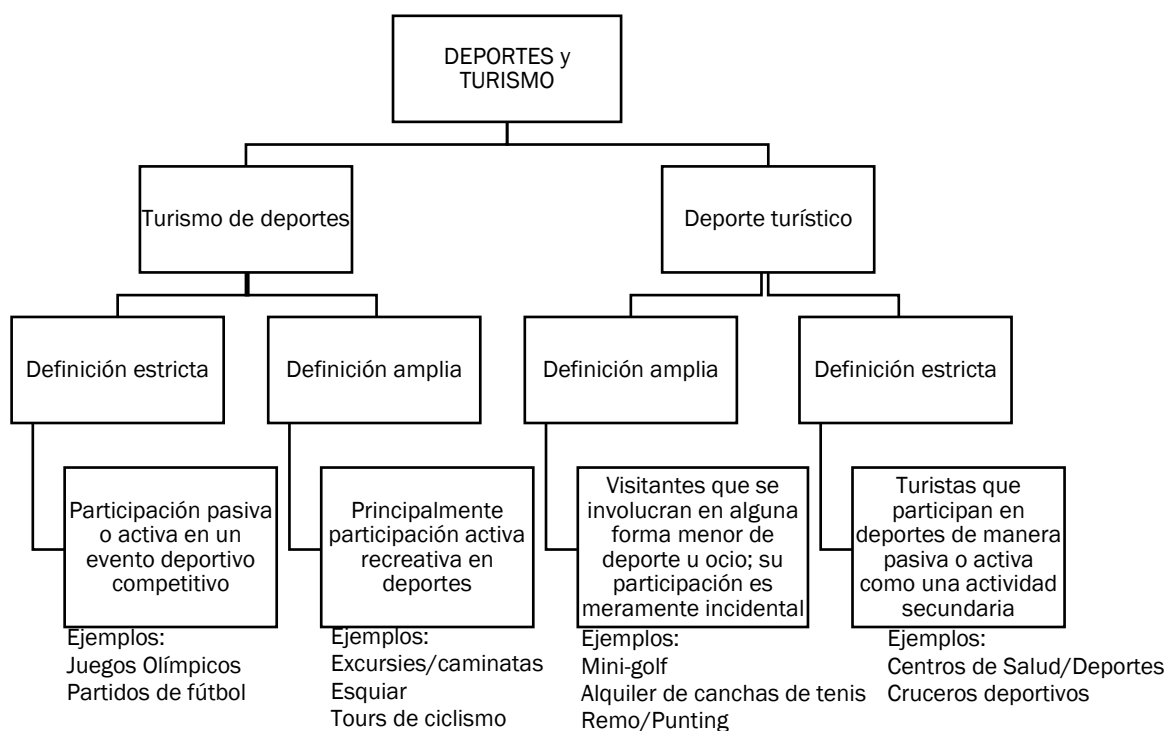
DEPORTES y TURISMO

Turismo de deportes

Definición estricta

Participación pasiva o activa en un evento deportivo competitivo

Ejemplos:
Juegos Olímpicos
Partidos de fútbol

Definición amplia

Principalmente participación activa recreativa en deportes

Ejemplos:
Excursies/caminatas
Esquiar
Tours de ciclismo

Deporte turístico

Definición amplia

Visitantes que se involucran en alguna forma menor de deporte u ocio; su participación es meramente incidental

Ejemplos:
Mini-golf
Alquiler de canchas de tenis
Remo/Punting

Definición estricta

Turistas que participan en deportes de manera pasiva o activa como una actividad secundaria

Ejemplos:
Centros de Salud/Deportes
Cruceros deportivos